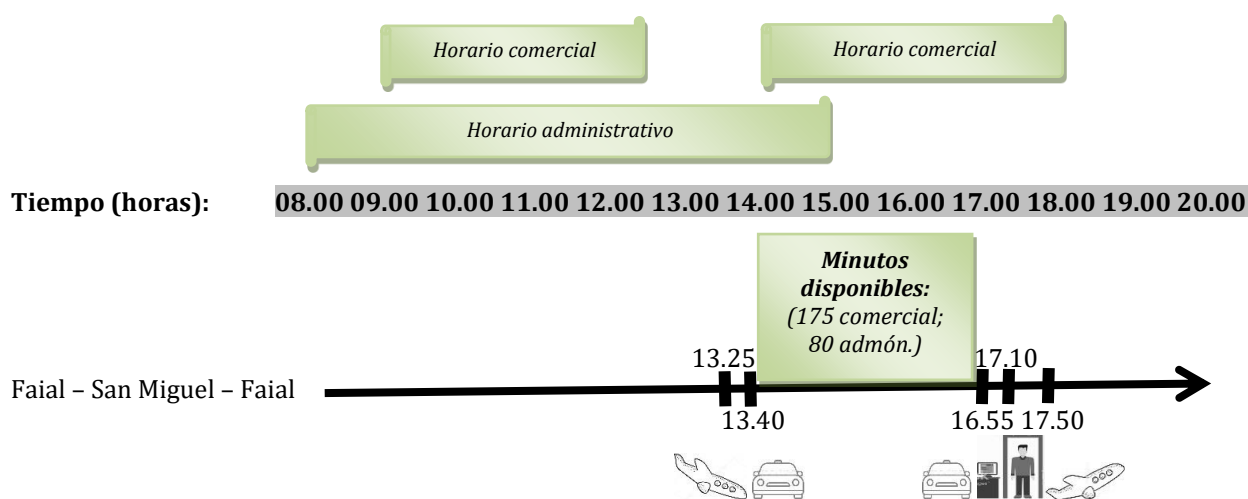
Horario comercial

Horario comercial

Horario administrativo

**Tiempo (horas):** 08.00 09.00 10.00 11.00 12.00 13.00 14.00 15.00 16.00 17.00 18.00 19.00 20.00

*Minutos disponibles:* (175 comercial; 80 admón.)

13.25

17.10

Faial – San Miguel – Faial

13.40

16.55 17.50